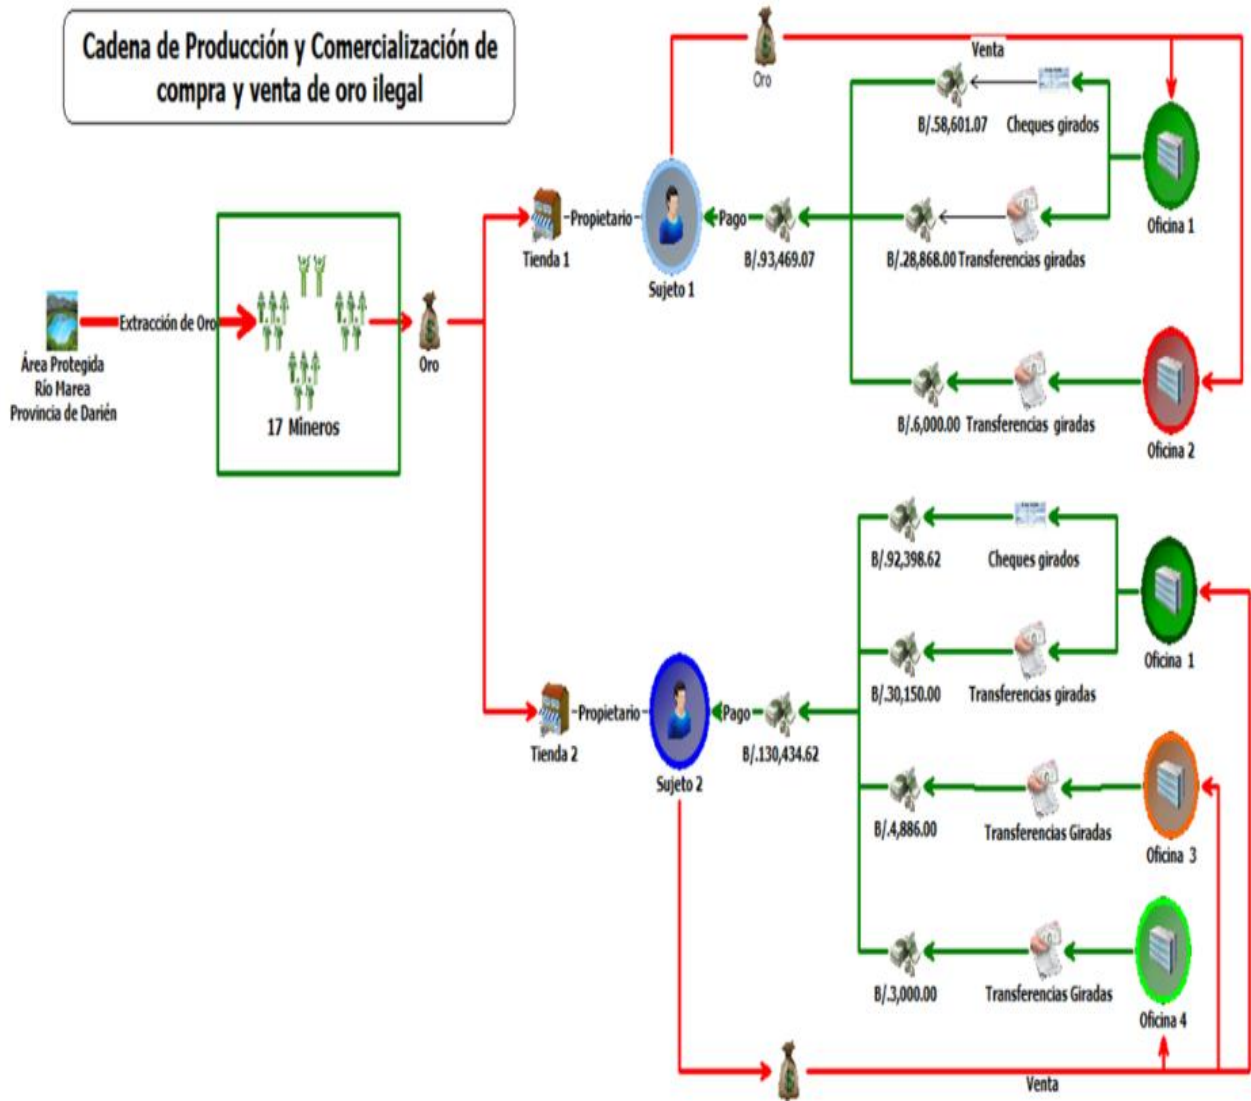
Cadena de Producción y Comercialización de compra y venta de oro ilegal

Oro

Venta

B/.58,601.07

Cheques girados

Oficina 1

Tienda 1

Propietario

Sujeto 1

Pago

B/.93,469.07

B/.28,868.00

Transferencias giradas

Área Protegida
Río Marea
Provincia de Darién

Extracción de Oro

17 Mineros

Oro

B/.6,000.00

Transferencias giradas

Oficina 2

B/.92,398.62

Cheques girados

Oficina 1

B/.30,150.00

Transferencias giradas

Tienda 2

Propietario

Sujeto 2

Pago

B/.130,434.62

B/.4,886.00

Transferencias Giradas

Oficina 3

B/.3,000.00

Transferencias Giradas

Oficina 4

Venta